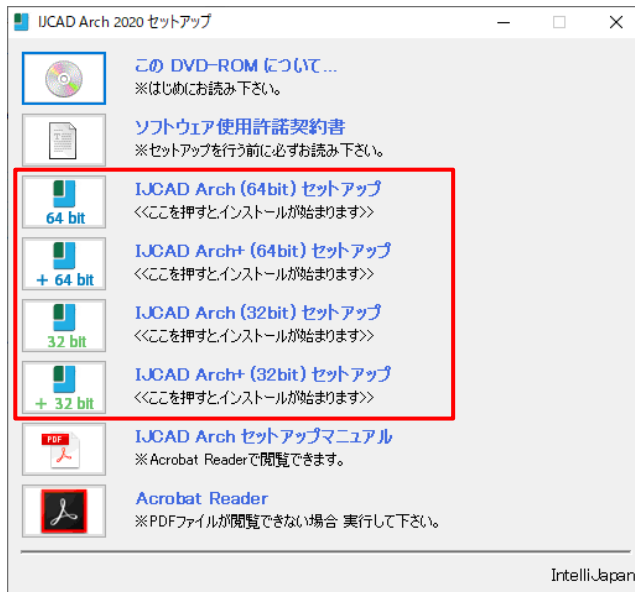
IJCAD Arch 2020 セットアップ

この DVD-ROM について...
※はじめにお読み下さい。

ソフトウェア使用許諾契約書
※セットアップを行う前に必ずお読み下さい。

64 bit
IJCAD Arch (64bit) セットアップ
<<ここを押すとインストールが始まります>>

+ 64 bit
IJCAD Arch+ (64bit) セットアップ
<<ここを押すとインストールが始まります>>

32 bit
IJCAD Arch (32bit) セットアップ
<<ここを押すとインストールが始まります>>

+ 32 bit
IJCAD Arch+ (32bit) セットアップ
<<ここを押すとインストールが始まります>>

PDF
IJCAD Arch セットアップマニュアル
※Acrobat Readerで閲覧できます。

Acrobat Reader
※PDFファイルが閲覧できない場合 実行して下さい。

IntelliJapan